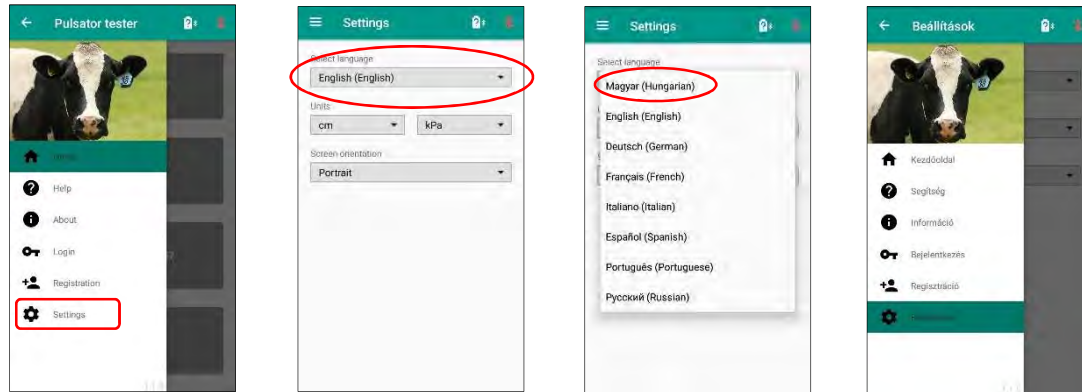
Pulsator tester

Home

Help

About

Login

Registration

Settings

Settings

Select language

English (English)

Units

cm

kPa

Screen orientation

Portrait

Settings

Select language

Magyar (Hungarian)

English (English)

Deutsch (German)

Français (French)

Italiano (Italian)

Español (Spanish)

Português (Portuguese)

Русский (Russian)

Beállítások

Kezdőoldal

Segítség

Információ

Bejelentkezés

Regisztráció

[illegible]